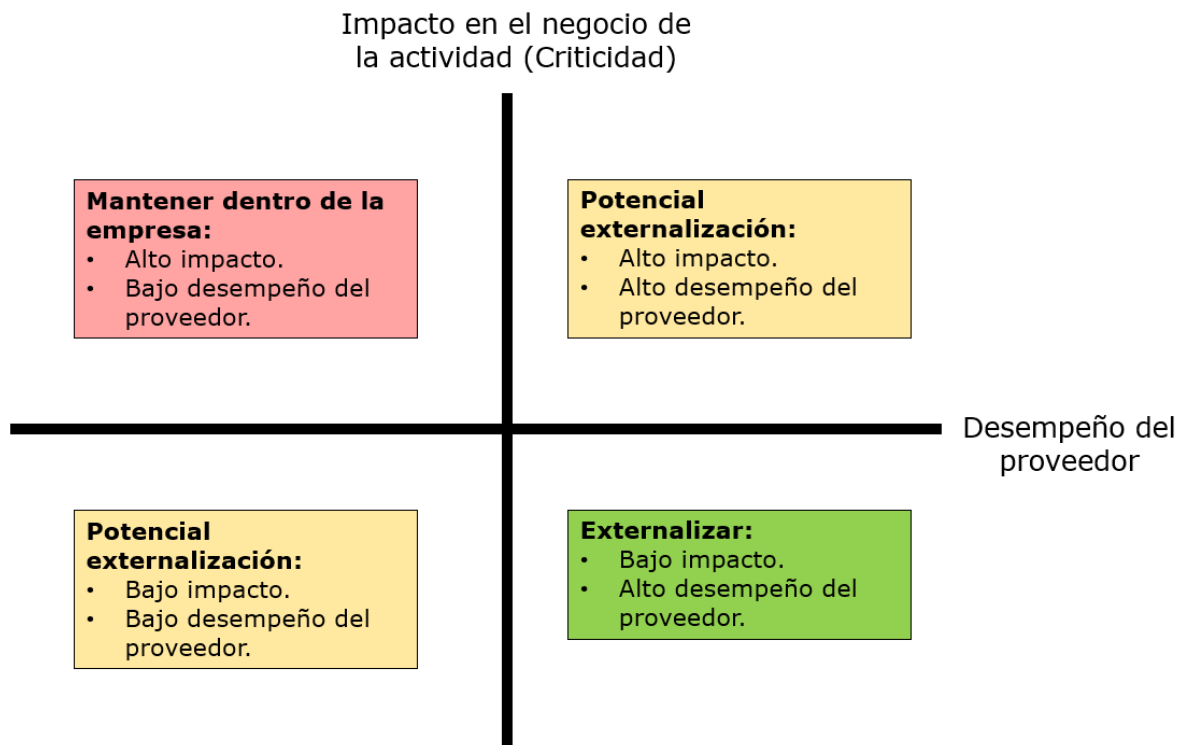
Impacto en el negocio de la actividad (Criticidad)

**Mantener dentro de la empresa:**
- Alto impacto.
- Bajo desempeño del proveedor.

**Potencial externalización:**
- Alto impacto.
- Alto desempeño del proveedor.

Desempeño del proveedor

**Potencial externalización:**
- Bajo impacto.
- Bajo desempeño del proveedor.

**Externalizar:**
- Bajo impacto.
- Alto desempeño del proveedor.